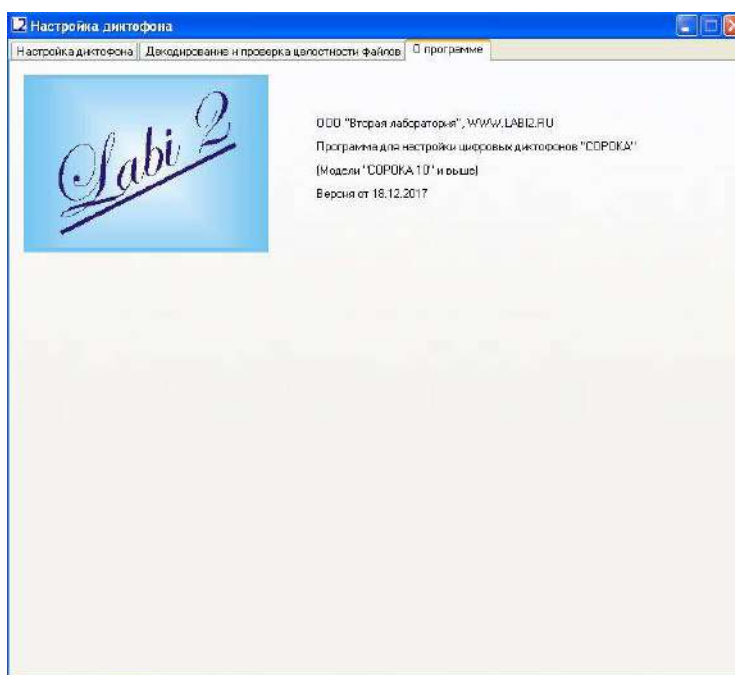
Настройка диктофона

Настройка диктофона | Декодирование и проверка целостности файлов | О программе

Labi 2

ООО "Вторая лаборатория", WWW.LABI2.RU

Программа для настройки цифровых диктофонов "СОРОКА"

(Модели "СОРОКА 10" и выше)

Версия от 18.12.2017